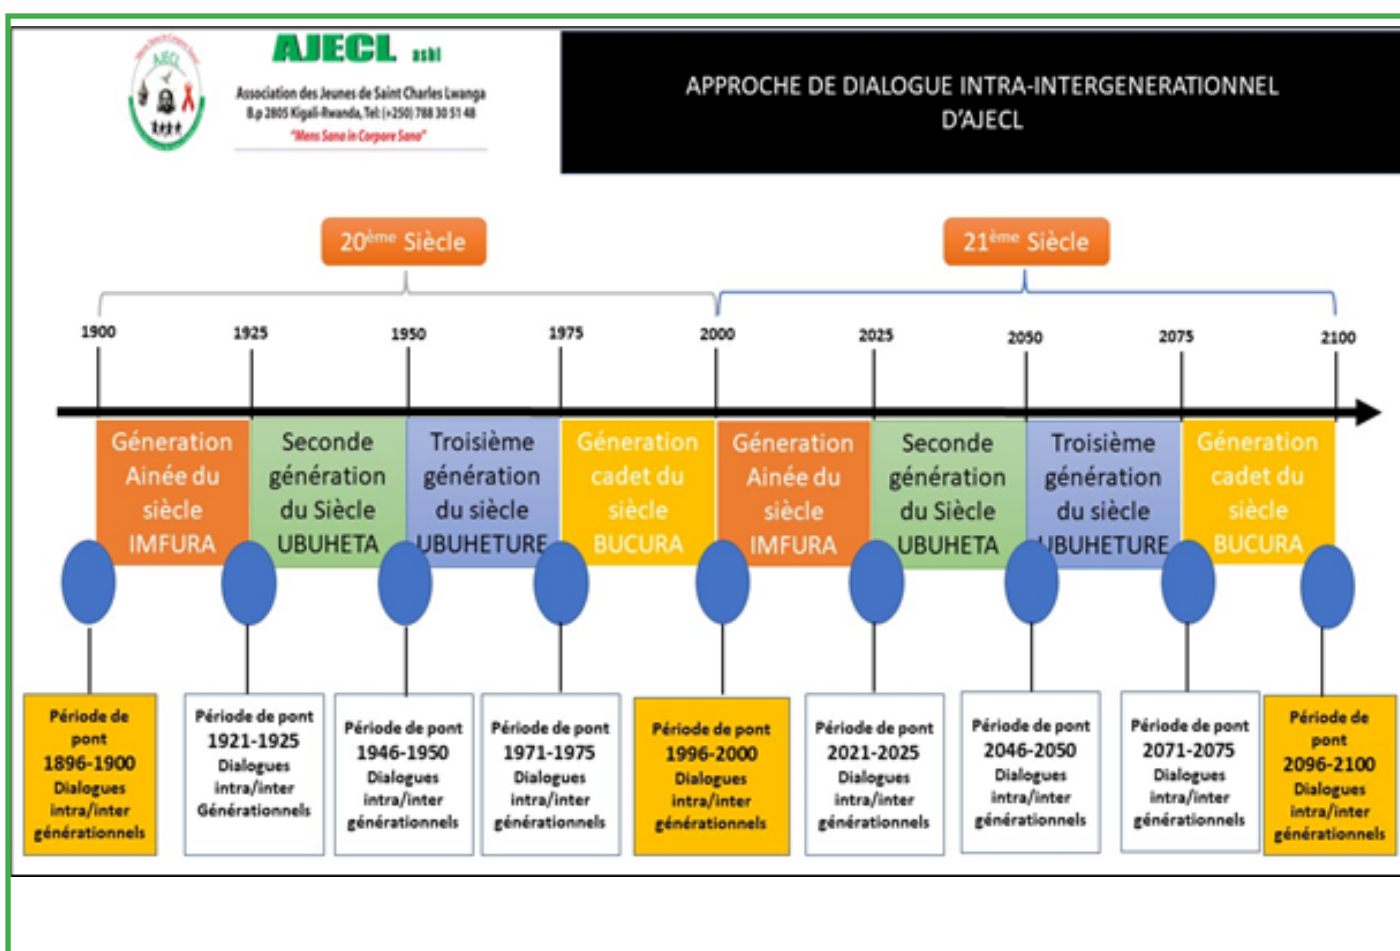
AJECL asbl

Association des Jeunes de Saint Charles Lwanga
B.p 2805 Kigali-Rwanda, Tel: (+250) 788 30 51 48
"Mens Sana in Corpore Sano"

APPROCHE DE DIALOGUE INTRA-INTERGENERATIONNEL D'AJECL

$20^{ème}$ Siècle

$21^{ème}$ Siècle

1900
1925
1950
1975
2000
2025
2050
2075
2100

Génération Ainée du siècle IMFURA

Seconde génération du Siècle UBUHETA

Troisième génération du siècle UBUHETURE

Génération cadet du siècle BUCURA

Génération Ainée du siècle IMFURA

Seconde génération du Siècle UBUHETA

Troisième génération du siècle UBUHETURE

Génération cadet du siècle BUCURA

Période de pont 1896-1900 Dialogues intra/inter générationnels

Période de pont 1921-1925 Dialogues intra/inter Générationnels

Période de pont 1946-1950 Dialogues intra/inter générationnels

Période de pont 1971-1975 Dialogues intra/inter générationnels

Période de pont 1996-2000 Dialogues intra/inter générationnels

Période de pont 2021-2025 Dialogues intra/inter générationnels

Période de pont 2046-2050 Dialogues intra/inter générationnels

Période de pont 2071-2075 Dialogues intra/inter générationnels

Période de pont 2096-2100 Dialogues intra/inter générationnels